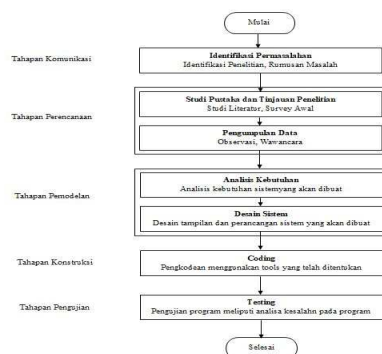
Mulai

Tahapan Komunikasi

Identifikasi Permasalahan
Identifikasi Penelitian, Rumusan Masalah

Tahapan Perencanaan

Studi Pustaka dan Tinjauan Penelitian
Studi Literatur, Survey Awal

Pengumpulan Data
Observasi, Wawancara

Tahapan Pemodelan

Analisis Kebutuhan
Analisis kebutuhan sistemyang akan dibuat

Desain Sistem
Desain tampilan dan perancangan sistem yang akan dibuat

Tahapan Konstruksi

Coding
Pengkodean menggunakan tools yang telah ditentukan

Tahapan Pengujian

Testing
Pengujian program meliputi analisa kesalahn pada program

Selesai